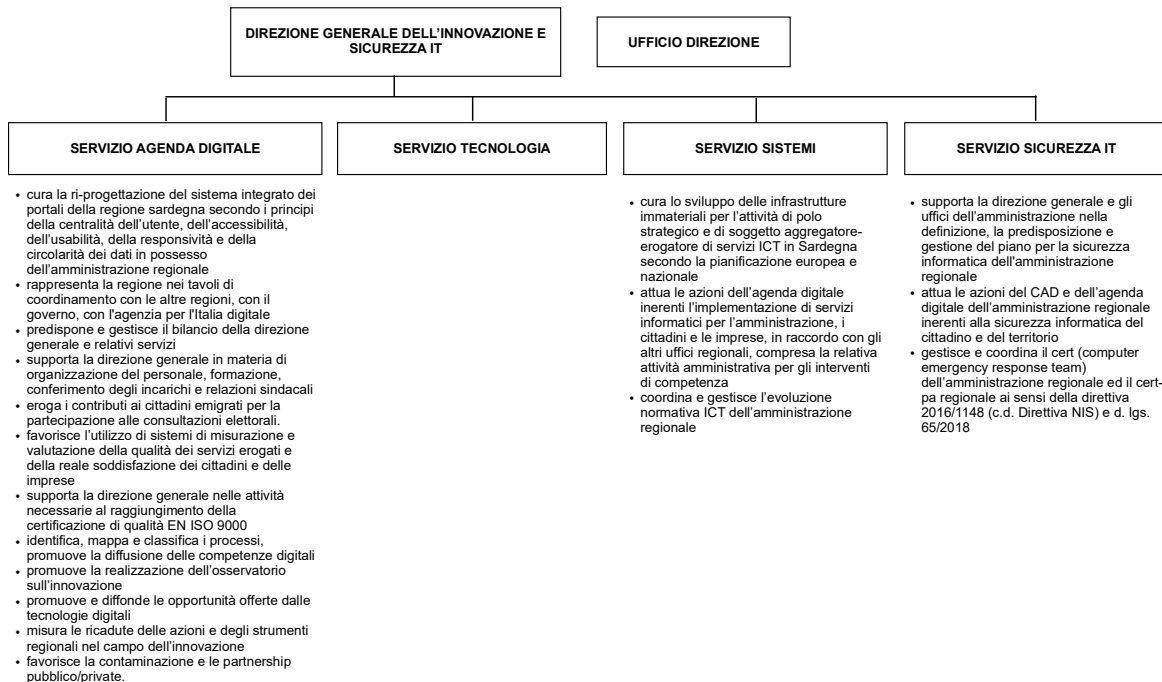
DIREZIONE GENERALE DELL'INNOVAZIONE E SICUREZZA IT

UFFICIO DIREZIONE

SERVIZIO AGENDA DIGITALE

- cura la ri-progettazione del sistema integrato dei portali della regione sardegna secondo i principi della centralità dell'utente, dell'accessibilità, dell'usabilità, della responsività e della circolarità dei dati in possesso dell'amministrazione regionale
- rappresenta la regione nei tavoli di coordinamento con le altre regioni, con il governo, con l'agenzia per l'Italia digitale
- predispone e gestisce il bilancio della direzione generale e relativi servizi
- supporta la direzione generale in materia di organizzazione del personale, formazione, conferimento degli incarichi e relazioni sindacali
- eroga i contributi ai cittadini emigrati per la partecipazione alle consultazioni elettorali.
- favorisce l'utilizzo di sistemi di misurazione e valutazione della qualità dei servizi erogati e della reale soddisfazione dei cittadini e delle imprese
- supporta la direzione generale nelle attività necessarie al raggiungimento della certificazione di qualità EN ISO 9000
- identifica, mappa e classifica i processi, promuove la diffusione delle competenze digitali
- promuove la realizzazione dell'osservatorio sull'innovazione
- promuove e diffonde le opportunità offerte dalle tecnologie digitali
- misura le ricadute delle azioni e degli strumenti regionali nel campo dell'innovazione
- favorisce la contaminazione e le partnership pubblico/private.

SERVIZIO TECNOLOGIA

SERVIZIO SISTEMI

- cura lo sviluppo delle infrastrutture immateriali per l'attività di polo strategico e di soggetto aggregatore-erogatore di servizi ICT in Sardegna secondo la pianificazione europea e nazionale
- attua le azioni dell'agenda digitale inerenti l'implementazione di servizi informatici per l'amministrazione, i cittadini e le imprese, in raccordo con gli altri uffici regionali, compresa la relativa attività amministrativa per gli interventi di competenza
- coordina e gestisce l'evoluzione normativa ICT dell'amministrazione regionale

SERVIZIO SICUREZZA IT

- supporta la direzione generale e gli uffici dell'amministrazione nella definizione, la predisposizione e gestione del piano per la sicurezza informatica dell'amministrazione regionale
- attua le azioni del CAD e dell'agenda digitale dell'amministrazione regionale inerenti alla sicurezza informatica del cittadino e del territorio
- gestisce e coordina il cert (computer emergency response team) dell'amministrazione regionale ed il cert-pa regionale ai sensi della direttiva 2016/1148 (c.d. Direttiva NIS) e d. lgs. 65/2018